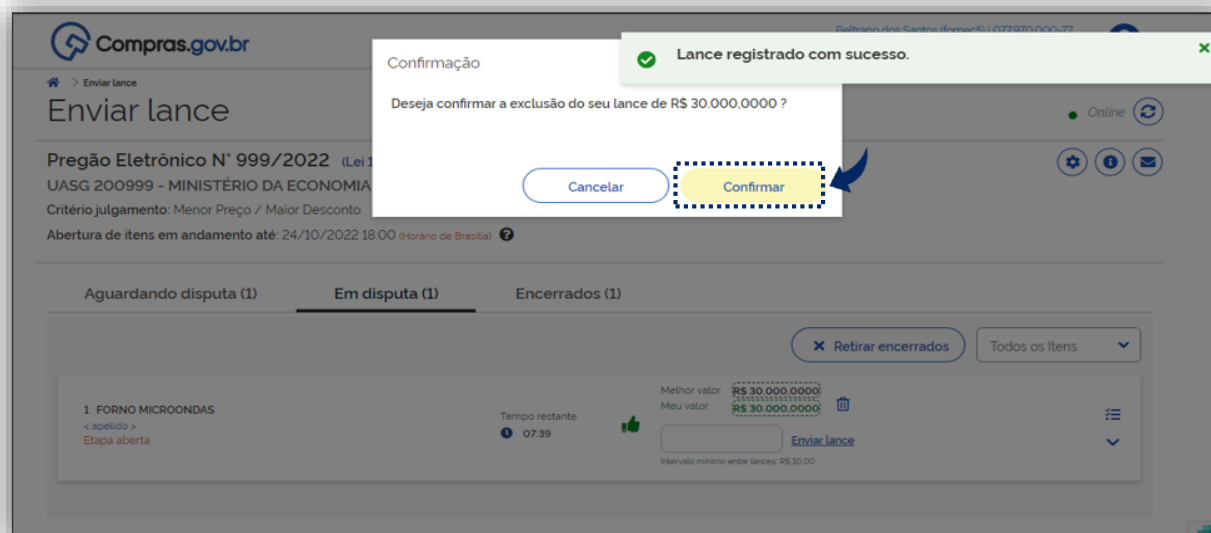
Compras.gov.br

Beltrano dos Santos (fornec5) | 077970.000-77

> Enviar lance

Enviar lance

Online

Pregão Eletrônico N° 999/2022 (Lei 1

UASG 200999 - MINISTÉRIO DA ECONOMIA

Critério julgamento: Menor Preço / Maior Desconto

Abertura de itens em andamento até: 24/10/2022 18:00 (Horário de Brasília)

Confirmação

Deseja confirmar a exclusão do seu lance de R$ 30.000,0000 ?

Cancelar

Confirmar

Lance registrado com sucesso.

Aguardando disputa (1)

Em disputa (1)

Encerrados (1)

Retirar encerrados

Todos os Itens

1 FORNO MICROONDAS
< apelido >
Etapa aberta

Tempo restante
07:39

Melhor valor R$ 30.000,0000
Meu valor R$ 30.000,0000

Enviar lance

Intervalo mínimo entre lances: R$ 10,00